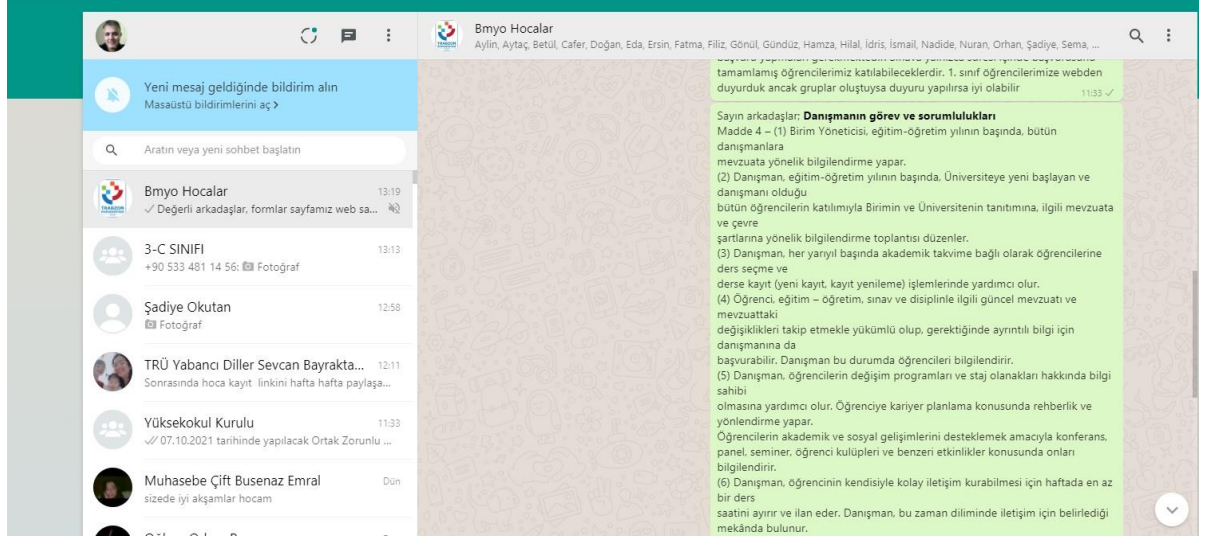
Yeni mesaj geldiğinde bildirim alın
Masaüstü bildirimlerini aç >

Aratın veya yeni sohbet başlatın

Bmyo Hocalar 13:19
✓ Değerli arkadaşlar, formlar sayfamız web sa...

3-C SINIFI 13:13
+90 533 481 14 56: Fotoğraf

Şadiye Okutan 12:58
Fotoğraf

TRÜ Yabancı Diller Sevcan Bayrakta... 12:11
Sonrasında hoca kayıt linkini hafta hafta paylaşa...

Yüksekokul Kurulu 11:33
✓✓ 07.10.2021 tarihinde yapılacak Ortak Zorunlu ...

Muhasebe Çift Busenaz Emral Dün
sizede iyi akşamlar hocam

Bmyo Hocalar
Aylin, Aytaç, Betül, Cafer, Doğan, Eda, Ersin, Fatma, Filiz, Gönül, Gündüz, Hamza, Hilal, İdris, İsmail, Nadide, Nuran, Orhan, Şadiye, Sema, ...

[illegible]
tamamlamış öğrencilerimiz katılabileceklerdir. 1. sınıf öğrencilerimize webden duyurduk ancak gruplar oluştuysa duyuru yapılırsa iyi olabilir
11:33 ✓

Sayın arkadaşlar; **Danışmanın görev ve sorumlulukları**
Madde 4 – (1) Birim Yöneticisi, eğitim-öğretim yılının başında, bütün danışmanlara
mevzuata yönelik bilgilendirme yapar.
(2) Danışman, eğitim-öğretim yılının başında, Üniversiteye yeni başlayan ve danışmanı olduğu
bütün öğrencilerin katılımıyla Birimin ve Üniversitenin tanıtımına, ilgili mevzuata ve çevre
şartlarına yönelik bilgilendirme toplantısı düzenler.
(3) Danışman, her yarıyıl başında akademik takvime bağlı olarak öğrencilerine ders seçme ve
derse kayıt (yeni kayıt, kayıt yenileme) işlemlerinde yardımcı olur.
(4) Öğrenci, eğitim – öğretim, sınav ve disiplinle ilgili güncel mevzuatı ve mevzuattaki
değişiklikleri takip etmekle yükümlü olup, gerektiğinde ayrıntılı bilgi için danışmanına da
başvurabilir. Danışman bu durumda öğrencileri bilgilendirir.
(5) Danışman, öğrencilerin değişim programları ve staj olanakları hakkında bilgi sahibi
olmasına yardımcı olur. Öğrenciye kariyer planlama konusunda rehberlik ve yönlendirme yapar.
Öğrencilerin akademik ve sosyal gelişimlerini desteklemek amacıyla konferans, panel, seminer, öğrenci kulüpleri ve benzeri etkinlikler konusunda onları bilgilendirir.
(6) Danışman, öğrencinin kendisiyle kolay iletişim kurabilmesi için haftada en az bir ders
saatini ayırır ve ilan eder. Danışman, bu zaman diliminde iletişim için belirlediği mekânda bulunur.